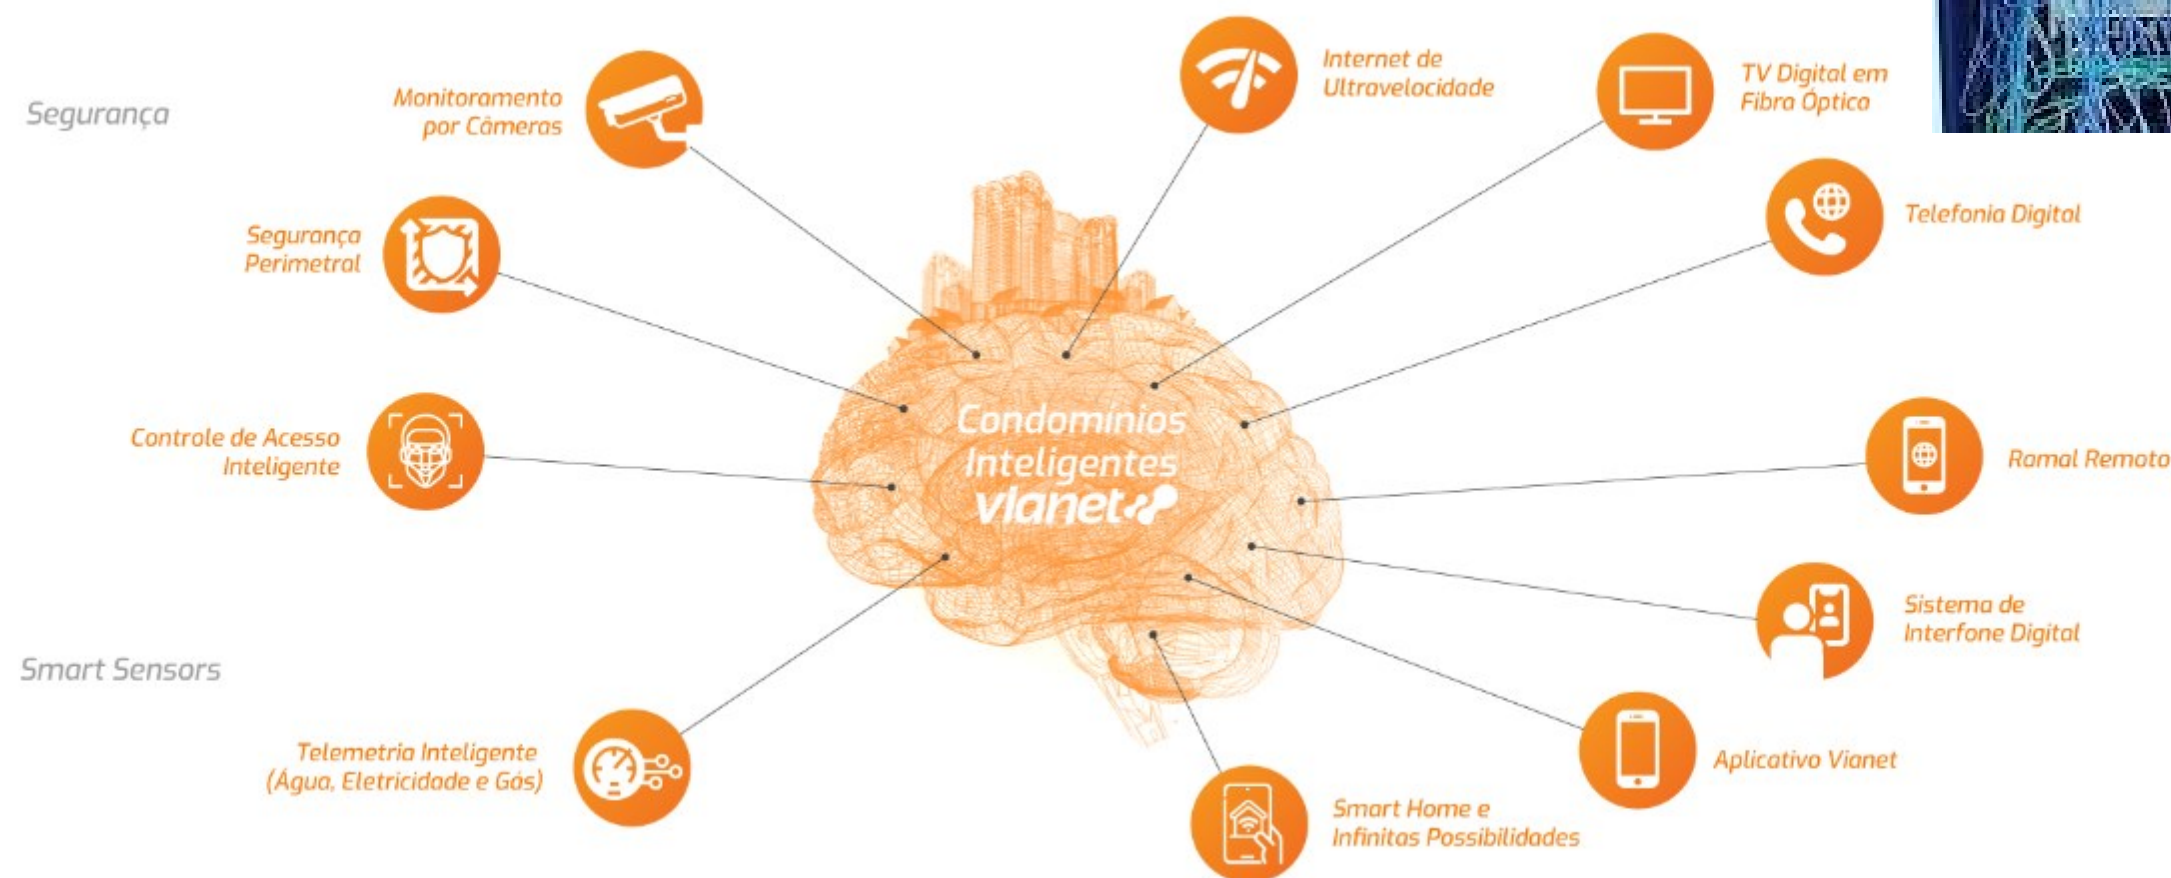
Segurança

Monitoramento por Câmeras

Internet de Ultravelocidade

TV Digital em Fibra Óptica

Telefonia Digital

Segurança Perimetral

Controle de Acesso Inteligente

Condomínios Inteligentes vianet

Ramal Remoto

Sistema de Interfone Digital

Smart Sensors

Aplicativo Vianet

Telemetria Inteligente (Água, Eletricidade e Gás)

Smart Home e Infinitas Possibilidades